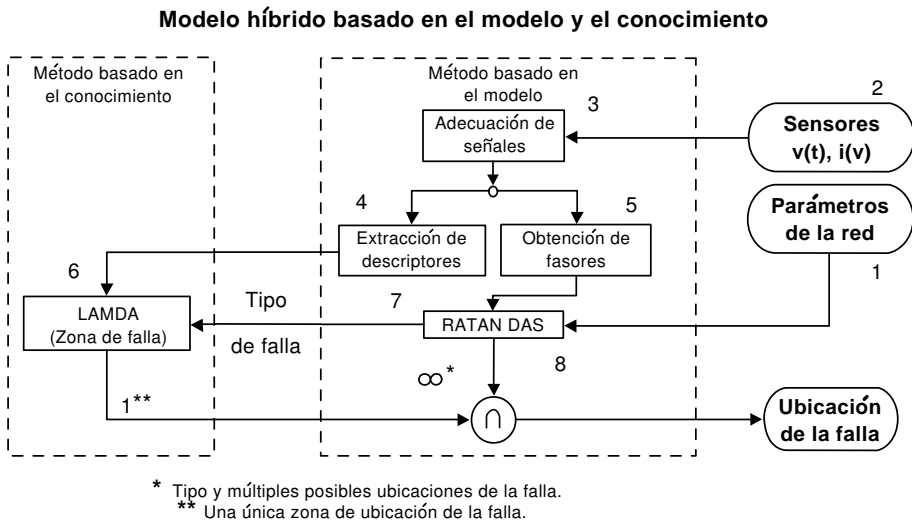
Modelo híbrido basado en el modelo y el conocimiento

Método basado en el conocimiento

Método basado en el modelo

3

Adecuación de señales

2

Sensores v(t), i(v)

4

5

Parámetros de la red

Extracción de descriptores

Obtención de fasores

6

1

Tipo

7

LAMDA (Zona de falla)

RATAN DAS

de falla

8

$\infty^*$

1**

$\cap$

Ubicación de la falla

* Tipo y múltiples posibles ubicaciones de la falla.
** Una única zona de ubicación de la falla.